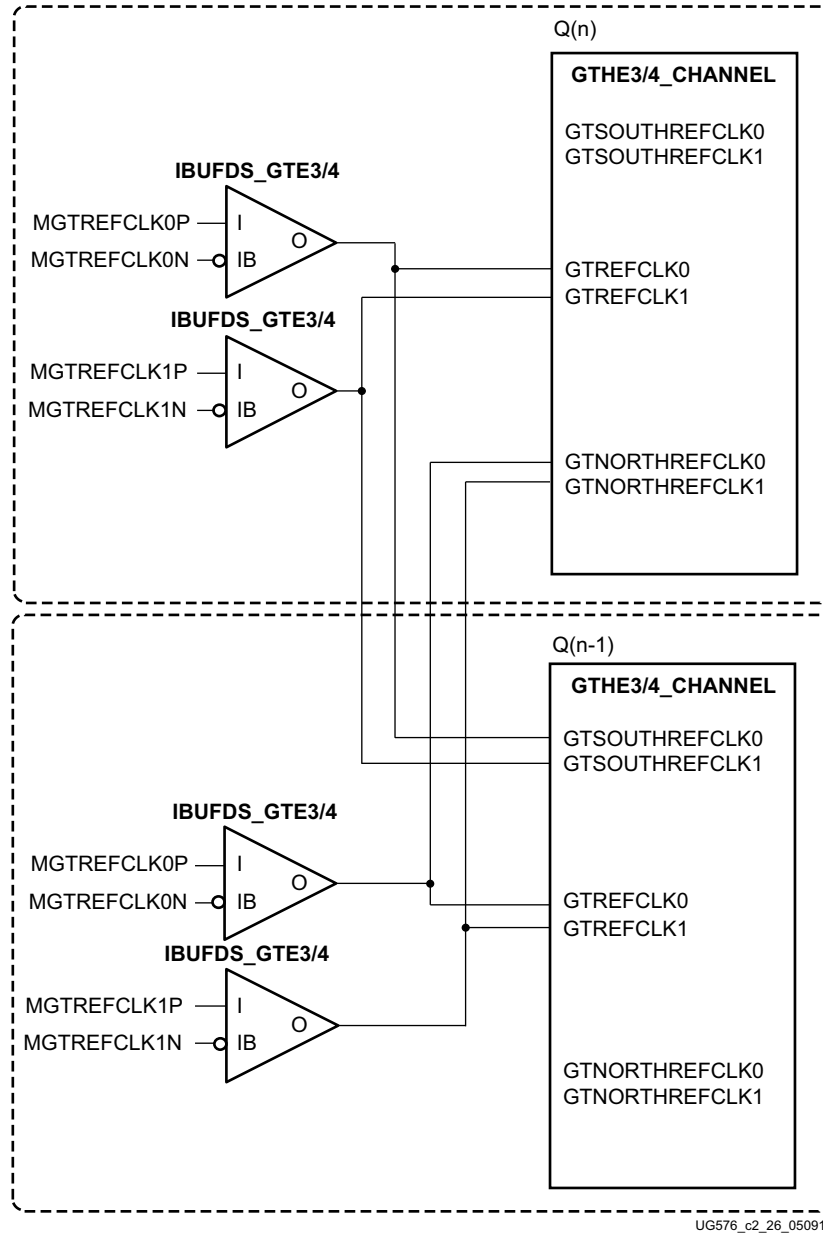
Q(n)

GTHE3/4_CHANNEL

GTSOUTHREFCLK0
GTSOUTHREFCLK1

IBUFDS_GTE3/4

MGTREFCLK0P
I
O
MGTREFCLK0N
IB

GTREFCLK0
GTREFCLK1

IBUFDS_GTE3/4

MGTREFCLK1P
I
O
MGTREFCLK1N
IB

GTNORTHREFCLK0
GTNORTHREFCLK1

Q(n-1)

GTHE3/4_CHANNEL

GTSOUTHREFCLK0
GTSOUTHREFCLK1

IBUFDS_GTE3/4

MGTREFCLK0P
I
O
MGTREFCLK0N
IB

GTREFCLK0
GTREFCLK1

IBUFDS_GTE3/4

MGTREFCLK1P
I
O
MGTREFCLK1N
IB

GTNORTHREFCLK0
GTNORTHREFCLK1

UG576_c2_26_05091